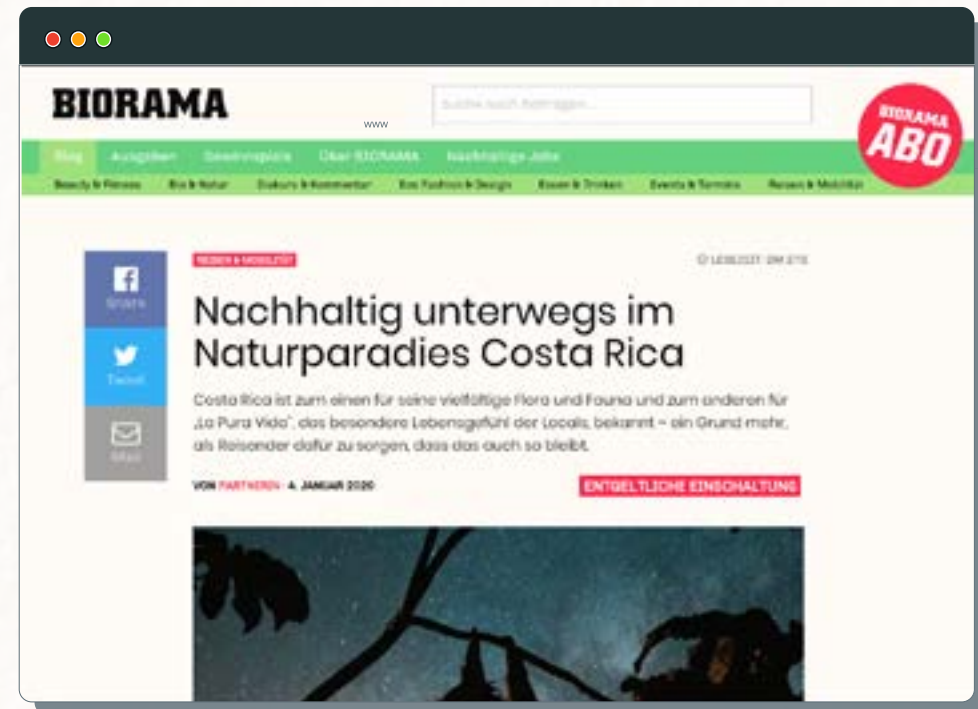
BIORAMA

www

Suche nach Beiträgen...

BIORAMA ABO

Blog Ausgaben Gewinnspiele Über BIORAMA Nachhaltige Jobs

Beauty & Fitness Bio & Natur Diskurs & Kommentar Eco Fashion & Design Essen & Trinken Events & Termine Reisen & Mobilität

Share

Tweet

Mail

REISEN & MOBILITÄT

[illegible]

Nachhaltig unterwegs im Naturparadies Costa Rica

Costa Rica ist zum einen für seine vielfältige Flora und Fauna und zum anderen für „La Pura Vida", das besondere Lebensgefühl der Locals, bekannt – ein Grund mehr, als Reisender dafür zu sorgen, dass das auch so bleibt.

VON PARTNER/IN · 4. JANUAR 2020

ENTGELTLICHE EINSCHALTUNG